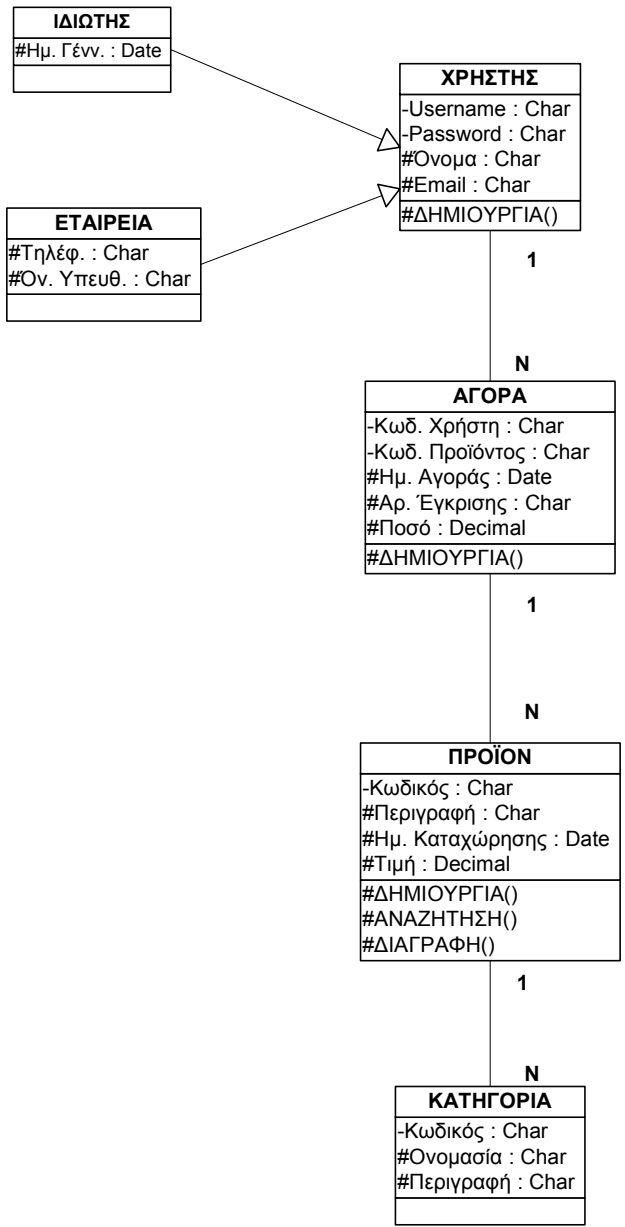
ΙΔΙΩΤΗΣ
#Ημ. Γένν. : Date

ΧΡΗΣΤΗΣ
-Username : Char
-Password : Char
#Όνομα : Char
#Email : Char
#ΔΗΜΙΟΥΡΓΙΑ()

ΕΤΑΙΡΕΙΑ
#Τηλέφ. : Char
#Ον. Υπευθ. : Char

1

N

ΑΓΟΡΑ
-Κωδ. Χρήστη : Char
-Κωδ. Προϊόντος : Char
#Ημ. Αγοράς : Date
#Αρ. Έγκρισης : Char
#Ποσό : Decimal
#ΔΗΜΙΟΥΡΓΙΑ()

1

N

ΠΡΟΪΟΝ
-Κωδικός : Char
#Περιγραφή : Char
#Ημ. Καταχώρησης : Date
#Τιμή : Decimal
#ΔΗΜΙΟΥΡΓΙΑ()
#ΑΝΑΖΗΤΗΣΗ()
#ΔΙΑΓΡΑΦΗ()

1

N

ΚΑΤΗΓΟΡΙΑ
-Κωδικός : Char
#Ονομασία : Char
#Περιγραφή : Char